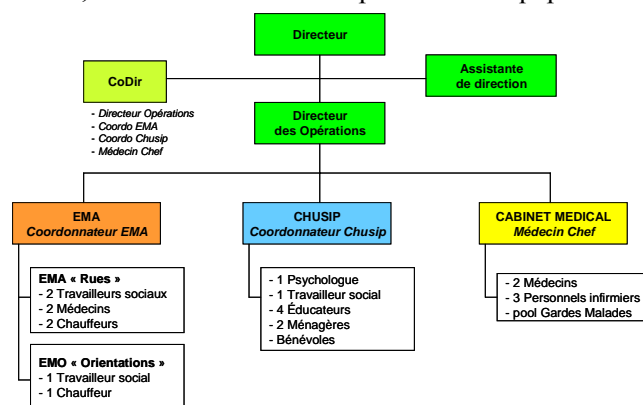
Directeur

CoDir

- Directeur Opérations
- Coordo EMA
- Coordo Chusip
- Médecin Chef

Assistante de direction

Directeur des Opérations

EMA
Coordonnateur EMA

EMA « Rues »
- 2 Travailleurs sociaux
- 2 Médecins
- 2 Chauffeurs

EMO « Orientations »
- 1 Travailleur social
- 1 Chauffeur

CHUSIP
Coordonnateur Chusip

- 1 Psychologue
- 1 Travailleur social
- 4 Éducateurs
- 2 Ménagères
- Bénévoles

CABINET MEDICAL
Médecin Chef

- 2 Médecins
- 3 Personnels infirmiers
- pool Gardes Malades